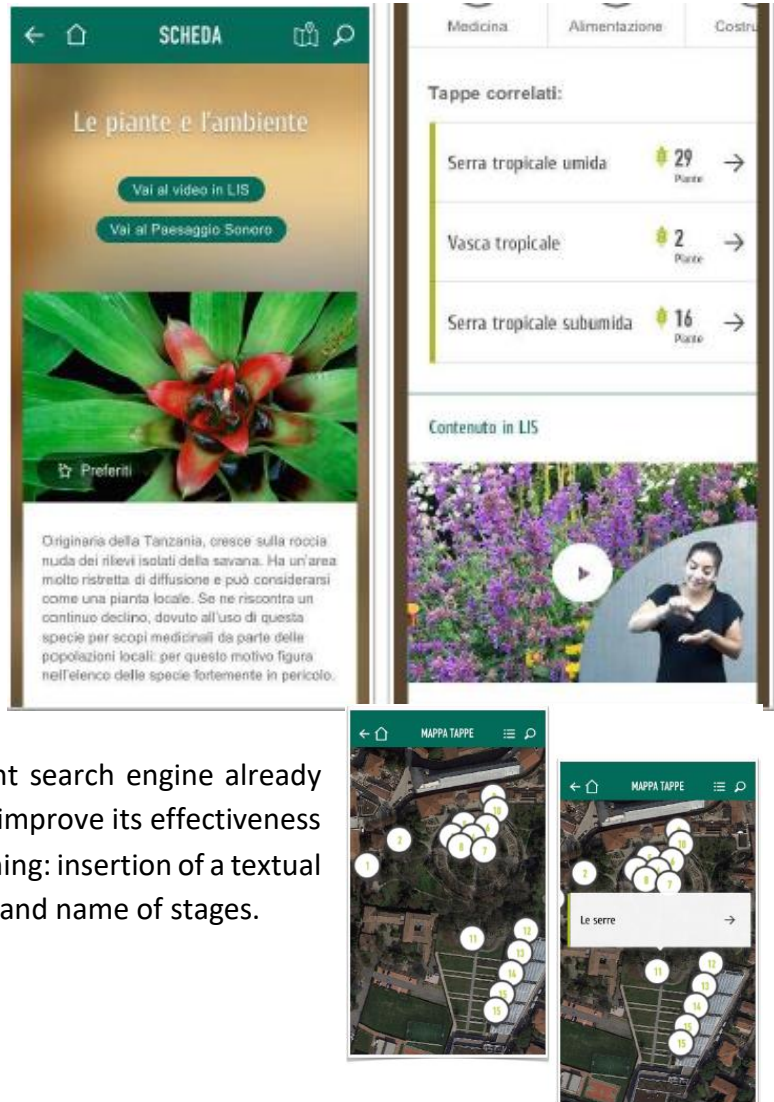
SCHEDA

Le piante e l'ambiente

Vai al video in LIS

Vai al Paesaggio Sonoro

Preferiti

Originaria della Tanzania, cresce sulla roccia nuda dei rilievi isolati della savana. Ha un'area molto ristretta di diffusione e può considerarsi come una pianta locale. Se ne riscontra un continuo declino, dovuto all'uso di questa specie per scopi medicinali da parte delle popolazioni locali: per questo motivo figura nell'elenco delle specie fortemente in pericolo.

Medicina Alimentazione Costru

Tappe correlati:

Serra tropicale umida 29 Piante

Vasca tropicale 2 Piante

Serra tropicale subumida 16 Piante

Contenuto in LIS

nt search engine already improve its effectiveness ning: insertion of a textual and name of stages.

MAPPA TAPPE

1 2 7 8 10 11 12 13 14 15

MAPPA TAPPE

2 7 8 10 11 12 13 14 15

Le serre